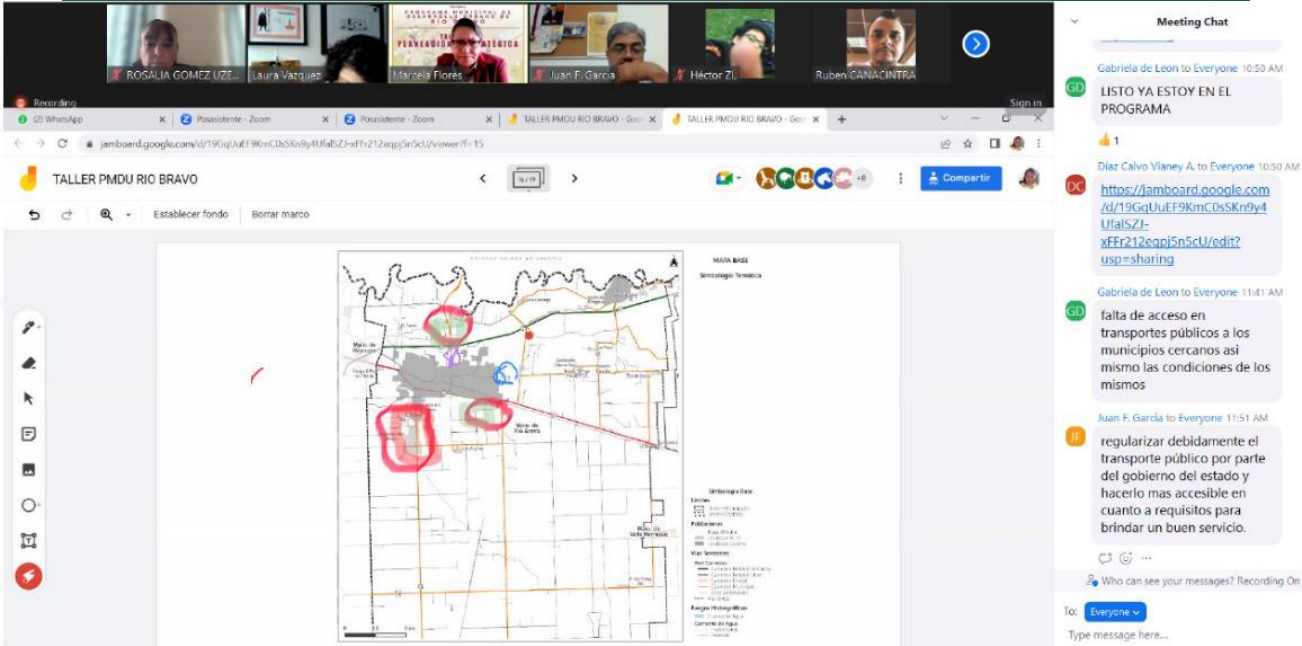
ROSALIA GOMEZ UZE... Laura Vazquez Marcela Flores Juan F. Garcia Héctor ZL Ruben CANACINTRA

Recording

Sign in

(2) WhatsApp | Posasistente - Zoom | Posasistente - Zoom | TALLER PMDU RIO BRAVO - Goo | TALLER PMDU RIO BRAVO - Goo

jamboard.google.com/d/19GqUuEF9KmC0sSKn9y4UfalSZJ-xFFr212eqpj5n5cU/viewer?f=15

TALLER PMDU RIO BRAVO

15 / 19

+8

Compartir

Establecer fondo Borrar marco

MAPA BASE

Simbología Temática

Simbología Base

Meeting Chat

Gabriela de Leon to Everyone 10:50 AM

LISTO YA ESTOY EN EL PROGRAMA

👍 1

Díaz Calvo Vianey A. to Everyone 10:50 AM

https://jamboard.google.com/d/19GqUuEF9KmC0sSKn9y4UfalSZJ-xFFr212eqpj5n5cU/edit?usp=sharing

Gabriela de Leon to Everyone 11:41 AM

falta de acceso en transportes públicos a los municipios cercanos asi mismo las condiciones de los mismos

Juan F. García to Everyone 11:51 AM

regularizar debidamente el transporte público por parte del gobierno del estado y hacerlo mas accesible en cuanto a requisitos para brindar un buen servicio.

Who can see your messages? Recording On

To: Everyone

Type message here...